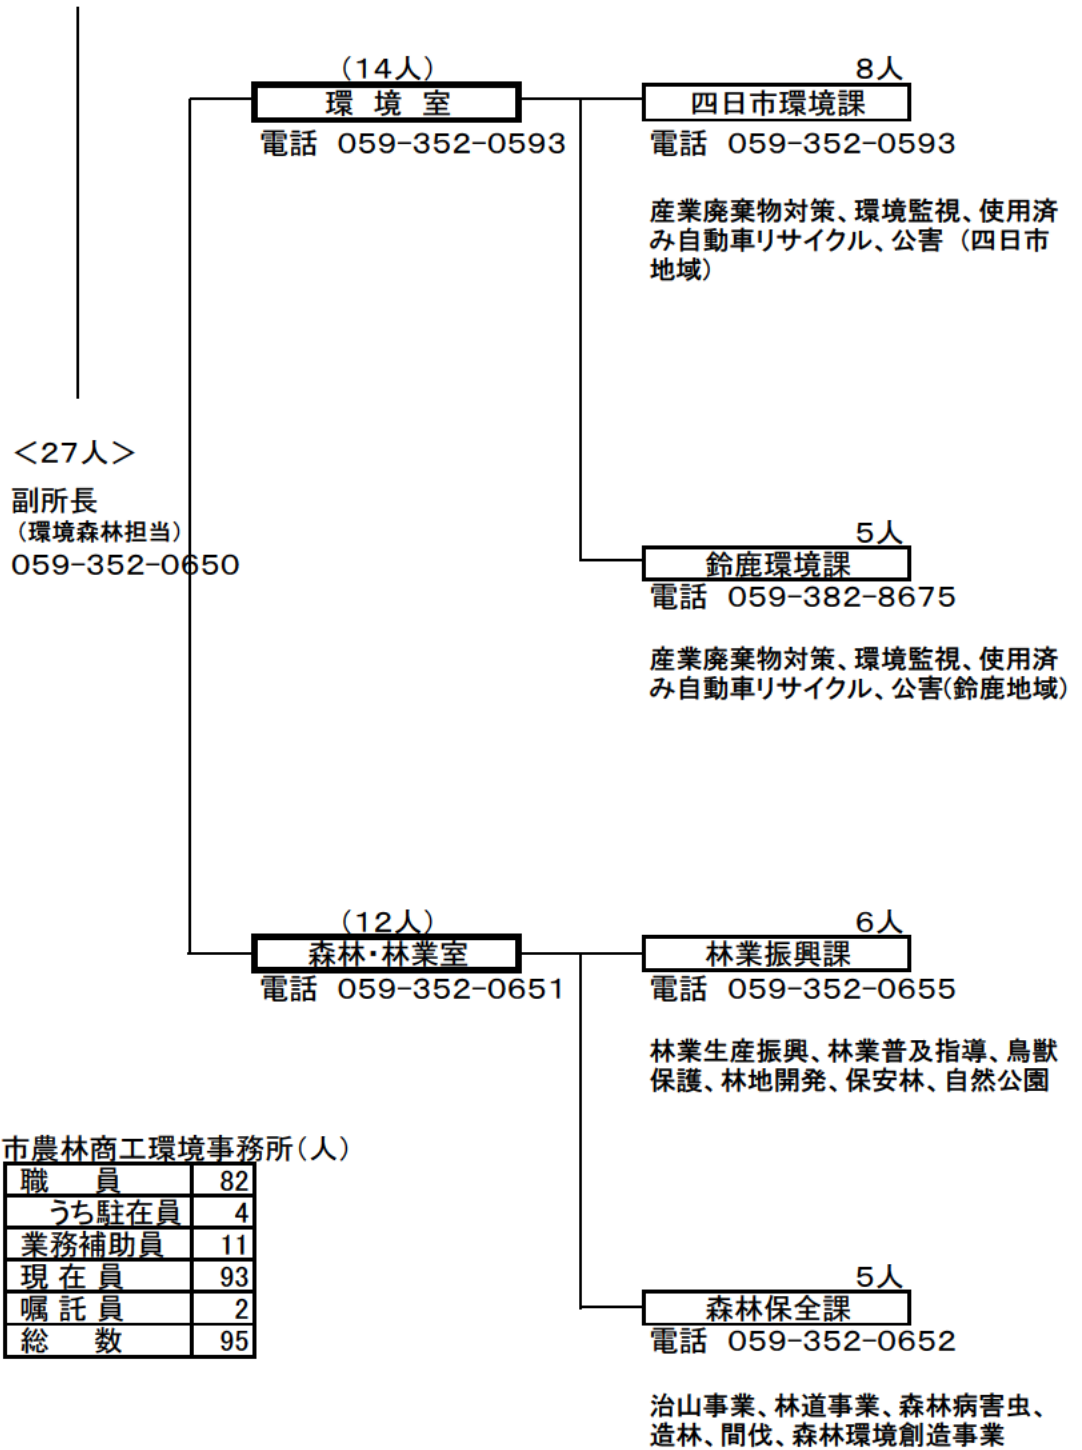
(14人)
環 境 室
電話 059-352-0593

8人
四日市環境課
電話 059-352-0593

産業廃棄物対策、環境監視、使用済み自動車リサイクル、公害（四日市地域）

<27人>
副所長
（環境森林担当）
059-352-0650

5人
鈴鹿環境課
電話 059-382-8675

産業廃棄物対策、環境監視、使用済み自動車リサイクル、公害(鈴鹿地域)

(12人)
森林・林業室
電話 059-352-0651

6人
林業振興課
電話 059-352-0655

林業生産振興、林業普及指導、鳥獣保護、林地開発、保安林、自然公園

市農林商工環境事務所（人）

| 職 員 | 82 |
|---|---|
| うち駐在員 | 4 |
| 業務補助員 | 11 |
| 現 在 員 | 93 |
| 嘱 託 員 | 2 |
| 総 数 | 95 |

5人
森林保全課
電話 059-352-0652

治山事業、林道事業、森林病害虫、造林、間伐、森林環境創造事業